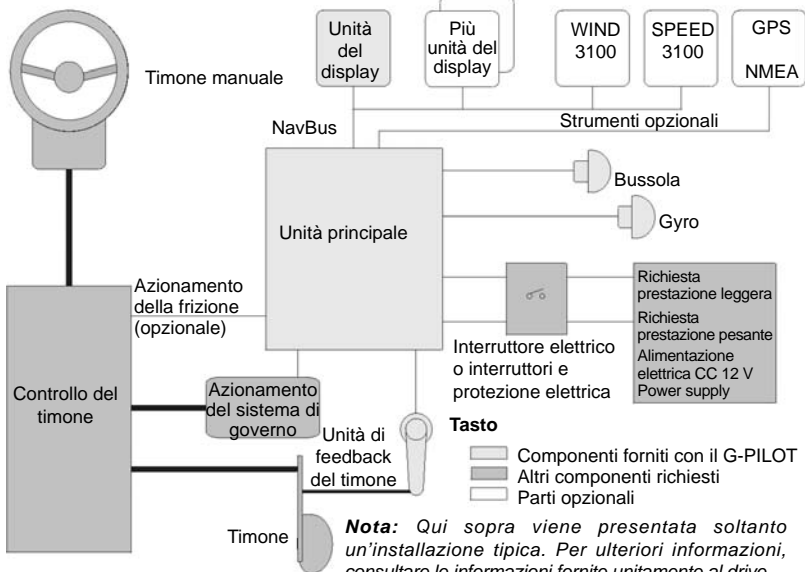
Unità del display

Più unità del display

WIND 3100

SPEED 3100

GPS NMEA

Timone manuale

NavBus

Strumenti opzionali

Bussola

Gyro

Unità principale

Azionamento della frizione (opzionale)

Richiesta prestazione leggera

Richiesta prestazione pesante

Alimentazione elettrica CC 12 V Power supply

Interruttore elettrico o interruttori e protezione elettrica

Controllo del timone

Azionamento del sistema di governo

Unità di feedback del timone

Tasto

Componenti forniti con il G-PILOT

Altri componenti richiesti

Parti opzionali

Timone

*Nota: Qui sopra viene presentata soltanto un'installazione tipica. Per ulteriori informazioni, consultare le informazioni fornite unitamente al drive*